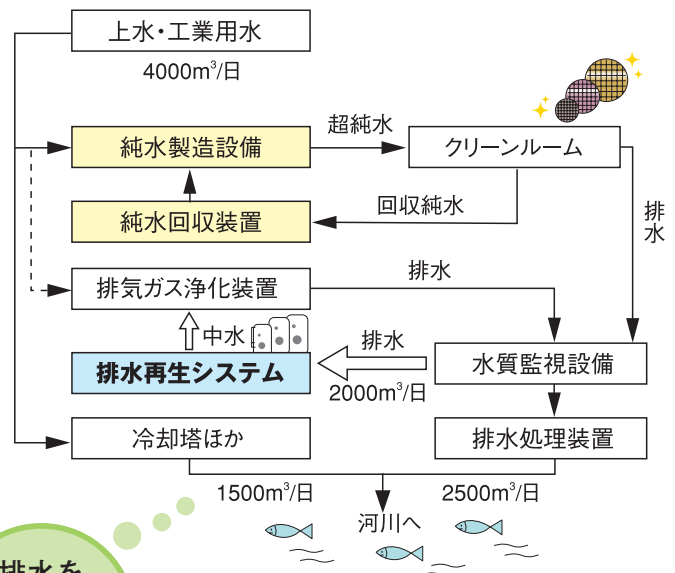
上水・工業用水

4000m$^3$/日

純水製造設備

超純水

クリーンルーム

純水回収装置

回収純水

排水

排気ガス浄化装置

排水

中水

排水

排水再生システム

2000m$^3$/日

水質監視設備

冷却塔ほか

排水処理装置

1500m$^3$/日

2500m$^3$/日

河川へ

排水を